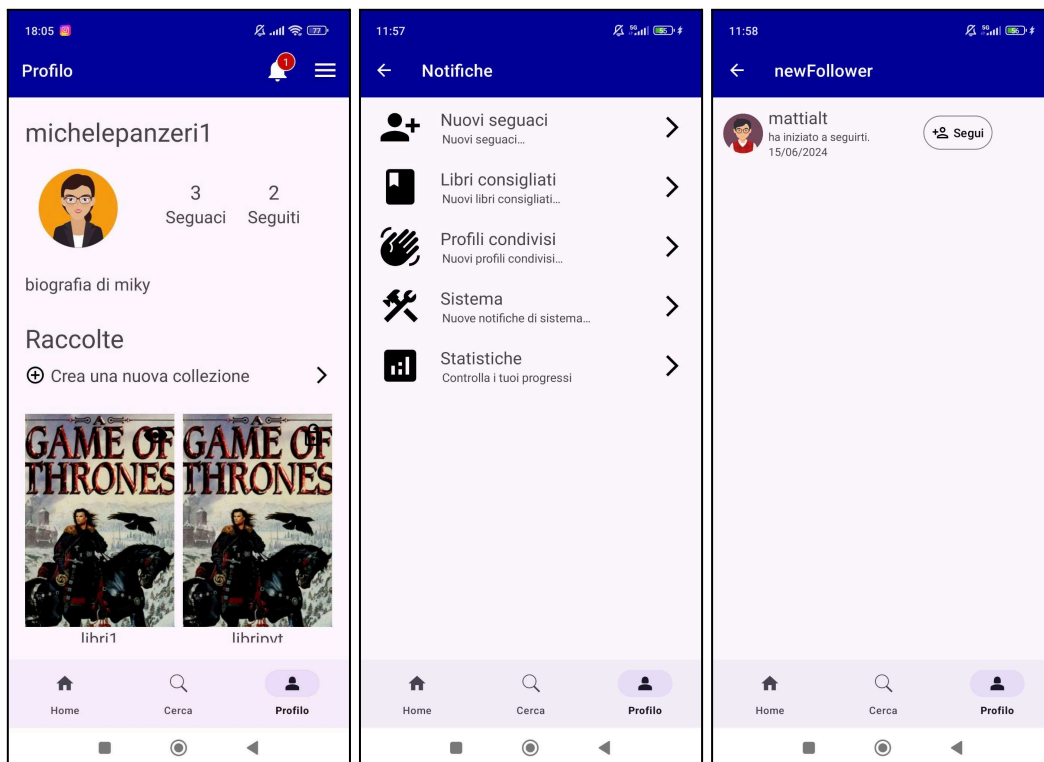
18:05

77

Profilo

1

michelepanzeri1

3
Seguaci

2
Seguiti

biografia di miky

Raccolte

Crea una nuova collezione

GAME OF THRONES

GAME OF THRONES

libri1

librinvt

Home

Cerca

Profilo

11:57

55

Notifiche

Nuovi seguaci
Nuovi seguaci...

Libri consigliati
Nuovi libri consigliati...

Profili condivisi
Nuovi profili condivisi...

Sistema
Nuove notifiche di sistema...

Statistiche
Controlla i tuoi progressi

Home

Cerca

Profilo

11:58

56

newFollower

mattialt
ha iniziato a seguirti.
15/06/2024

Segui

Home

Cerca

Profilo